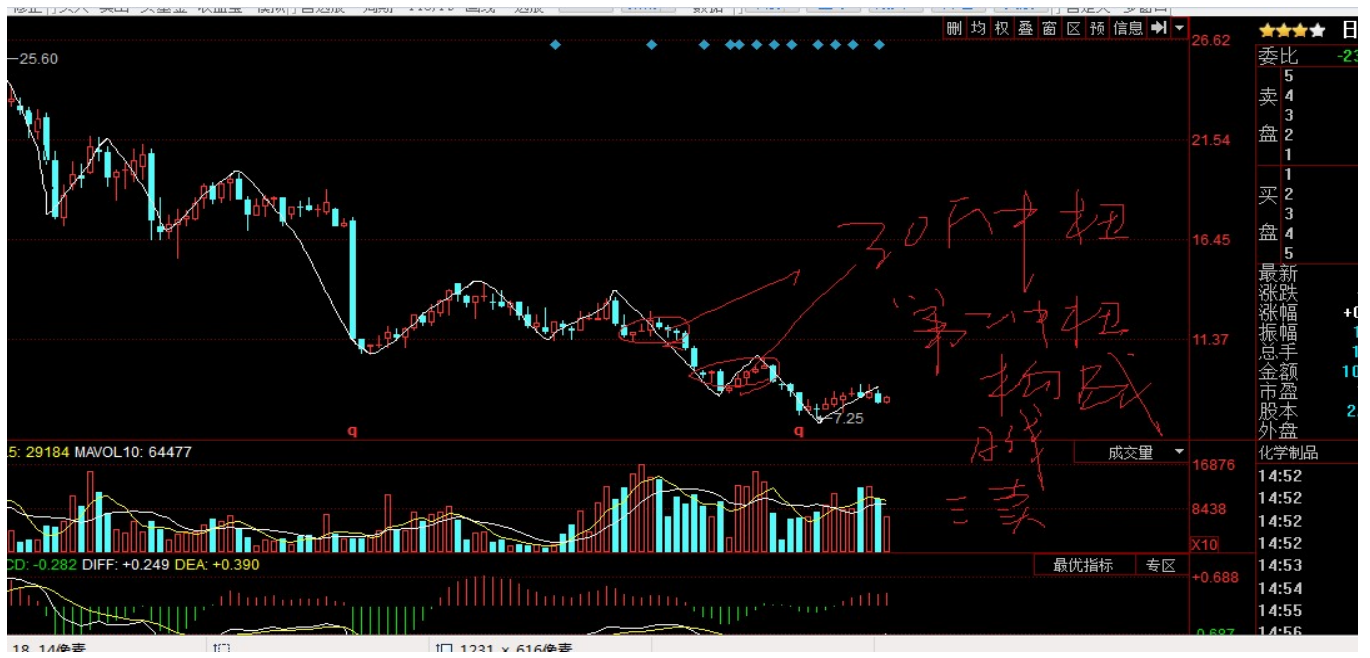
删 均 权 叠 窗 区 预 信息

25.60

26.62

21.54

16.45

11.37

7.25

30F中枢

第二中枢

构成

日线

三卖

q

q

5: 29184 MAVOL10: 64477

成交量

16876

8438

X10

CD: -0.282 DIFF: +0.249 DEA: +0.390

最优指标

专区

+0.688

委比 -23

卖盘 5 4 3 2 1

买盘 1 2 3 4 5

最新

涨跌

涨幅

振幅

总手

金额

市盈

股本

外盘

化学制品

14:52

14:52

14:52

14:52

14:53

14:54

14:55

14:56

1231 × 616像素